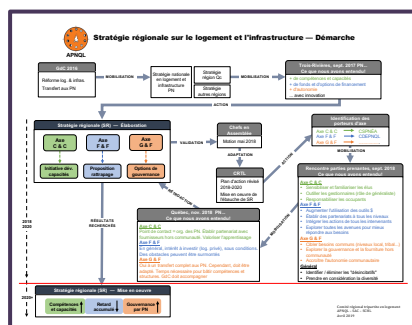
APNQL

Stratégie régionale sur le logement et l'infrastructure — Démarche

GAC 2016
Réforme log. & infras
Transfert aux PN

MOBILISATION

Stratégie nationale en logement et infrastructure PN

Stratégie région Qc

Stratégie autres régions

Trois-Rivières, sept. 2017 PN... Ce que nous avons entendu!
• de compétences et capacités
• de fonds et d'options de financement
• d'autonomie
... avec innovation

ACTION

Stratégie régionale (SR) — Élaboration

Axe C & C
Axe F & F
Axe G & F

Initiative des capacités
Proposition rattrapage
Options de gouvernance

VALIDATION

Chefs en Assemblée
Motion mai 2019

ADAPTATION

CKTL
Plan d'action révisé 2019-2020
Mise en œuvre de l'ébauche de SR

Identification des porteurs d'axe
Axe C & C → CSPNEA
Axe F & F → CDEPNQL
Axe G & F → APNQL

ACTION

Rencontre parties prenantes, sept. 2019 Ce que nous avons entendu!
Axe C & C
• Sensibiliser et familiariser les élus
• Outiller les gestionnaires (rôle de gestionnaire)
• Responsabiliser les occupants
Axe F & F
• Augmenter l'utilisation des outils $
• Établir des partenariats à tous les niveaux
• Explorer les modes de financements
• Exposer toutes les avenues pour mieux répondre aux besoins
Axe G & F
• Gérer l'entretien commun (réseaux eaux, trilus...)
• Explorer les applications et facultés Inuit communautaire
• Répondre aux besoins communautaires
Général
• Identifier / éliminer les "bleenzdatifs"
• Prendre en considération la diversité

RESTITUTION

Québec, nov. 2018 PN... Ce que nous avons entendu!
Axe C & C
Déficit connu = log. des PN. Établir partenariat avec Techniques et élus communauté. Valoriser l'apprentissage.
Axe F & F
Est général, intérêt à investir (log. privé), sous conditions. Des structures peuvent être soumises.
Axe G & F
Pas d'un transfert complet aux PN. Cependant, sud très adapté. Temps nécessaire pour bâtir compétences et structures. GAC tout accompagné.

RÉ-ÉDUCATION

RÉSULTATS RECHERCHÉS

2019
2020

Stratégie régionale (SR) — Mise en œuvre

Compétences et capacités
Retard accumulé
Gouvernance par PN

Comité régional logement et logement APNQL - SAC - SCHL
avril 2019